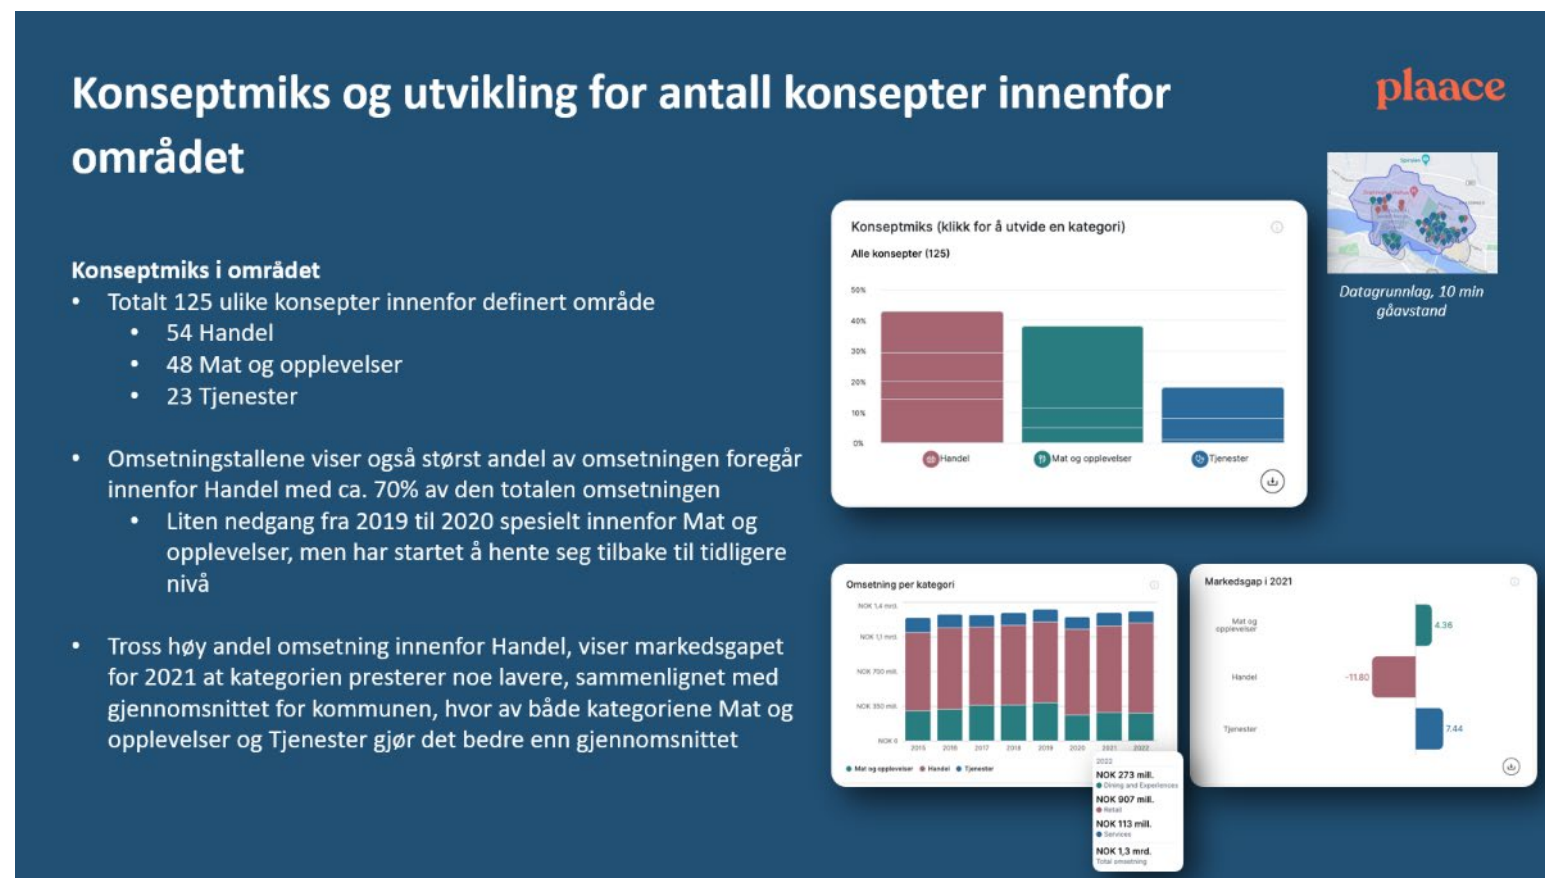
Konseptmiks og utvikling for antall konsepter innenfor området

plaace

Konseptmiks i området
• Totalt 125 ulike konsepter innenfor definert område
  • 54 Handel
  • 48 Mat og opplevelser
  • 23 Tjenester

• Omsetningstallene viser også størst andel av omsetningen foregår innenfor Handel med ca. 70% av den totalen omsetningen
  • Liten nedgang fra 2019 til 2020 spesielt innenfor Mat og opplevelser, men har startet å hente seg tilbake til tidligere nivå

• Tross høy andel omsetning innenfor Handel, viser markedsgapet for 2021 at kategorien presterer noe lavere, sammenlignet med gjennomsnittet for kommunen, hvor av både kategoriene Mat og opplevelser og Tjenester gjør det bedre enn gjennomsnittet

Datagrunnlag, 10 min gåavstand

Konseptmiks (klikk for å utvide en kategori)
Alle konsepter (125)
50%
40%
30%
20%
10%
0%
Handel
Mat og opplevelser
Tjenester

Omsetning per kategori
NOK 1,4 mrd.
NOK 1,1 mrd.
NOK 700 mill.
NOK 350 mill.
NOK 0
2015 2016 2017 2018 2019 2020 2021 2022
Mat og opplevelser • Handel • Tjenester

2022
NOK 273 mill.
Dining and Experiences
NOK 907 mill.
Retail
NOK 113 mill.
Services
NOK 1,3 mrd.
Total omsetning

Markedsgap i 2021
Mat og opplevelser
4.36
Handel
-11.80
Tjenester
7.44